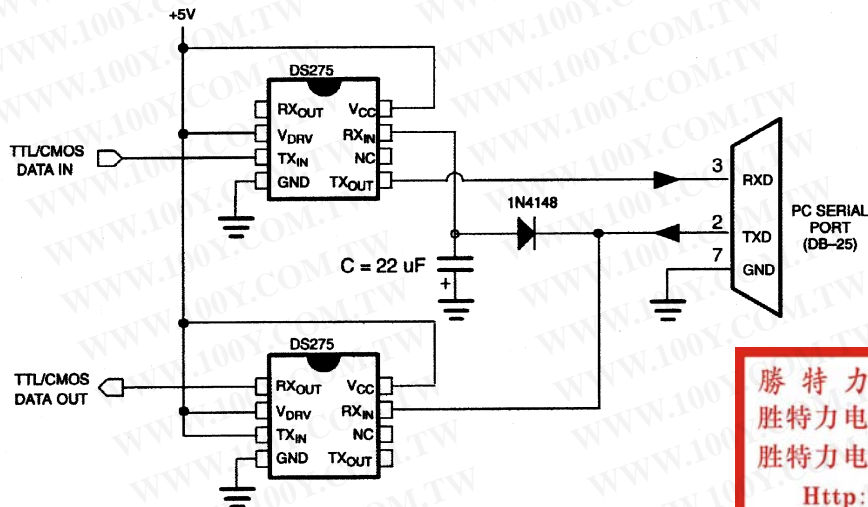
+5V

DS275

$RX_{OUT}$ $V_{CC}$
$V_{DRV}$ $RX_{IN}$
$TX_{IN}$ NC
GND $TX_{OUT}$

TTL/CMOS DATA IN

3 RXD

1N4148

2 TXD

7 GND

PC SERIAL PORT (DB–25)

C = 22 uF

+

DS275

$RX_{OUT}$ $V_{CC}$
$V_{DRV}$ $RX_{IN}$
$TX_{IN}$ NC
GND $TX_{OUT}$

TTL/CMOS DATA OUT

勝 特 力
胜特力电
胜特力电
Http:

WWW.100Y.COM.TW